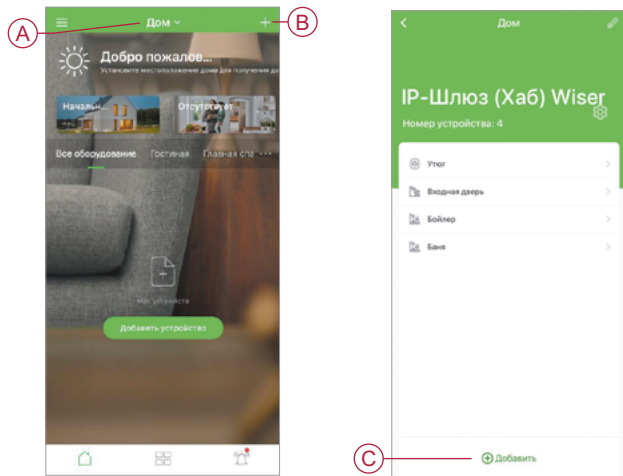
A
Дом
B
Добро пожалов...
Установите местоположение дома для получения да
Начальн...
Отсутствует
Все оборудование
Гостиная
Главная спа
Нет устройств
Добавить устройство

Дом
IP-Шлюз (Хаб) Wiser
Номер устройства: 4
Утюг
Входная дверь
Бойлер
Баня
C
Добавить